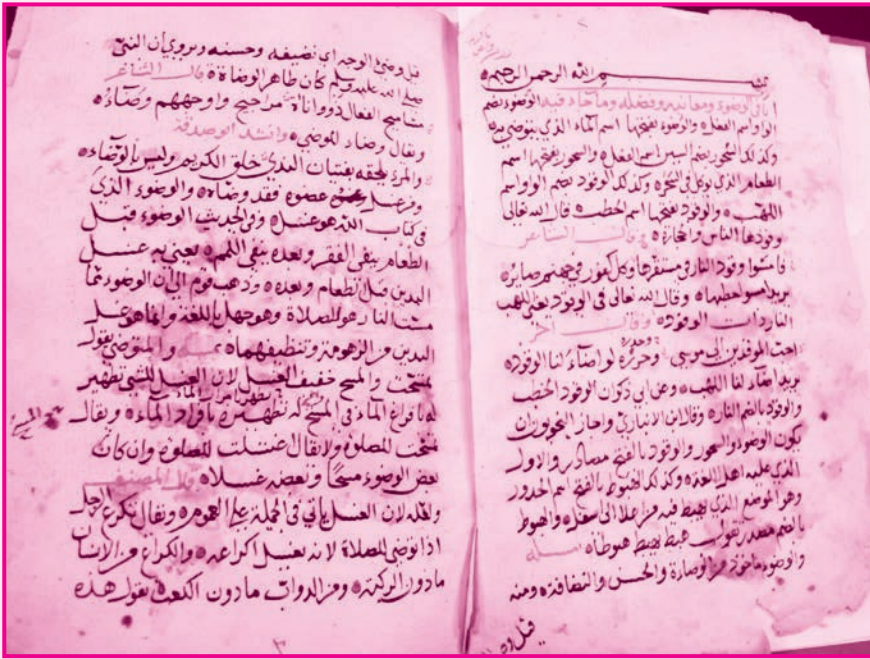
بسم الله الرحمن الرحيم

باب الوضوء ومعانيه وفضله وما جاء فيه الوضوء بضم الواو اسم الفعل والوضوء بفتحها اسم الماء الذي يتوضى به وكذلك السحور بضم السين اسم الفعل والسحور بفتحها اسم الطعام الذي يؤكل في السحر وكذلك الوقود بضم الواو اسم اللهب والوقود بفتحها اسم الحطب قال الله تعالى وقودها الناس والحجارة وقال الشاعر

فاسلوا وقود النار واستنزعوا وكل كعوز وحجهم صابر بربها سوا حطبها وقال الله تعالى في الوقود بمعنى اللهب النار ذات الوقود وقال اخر

احب الموقدين الي موسى وجوزة لو اضاء لنا الوقوده

يريد اتقاد لنا اللهب وعن ابي ذكوان الوقود الحطب والوقود بالضم النارة وقال ابن الانباري واجاز النحويون ان يكون الوضوء والسحور والوقود بالفتح مصادر والاول الذي عليه اهل اللغة وكذلك الطهور بالفتح اسم الحدود وهو الموضع الذي يهبط فيه من اعلا الى اسفله والهبوط بالضم مصدر تقول هبط يهبط هبوطا ومنه

والوضوء مأخوذ من الوضارة والحسن والنظافة ومنه

قيل وجه وضي الوجه اي نظيفه وحسنه ويروى ان النبي صلى الله عليه وسلم كان طاهر الوضاءة قال الشاعر

مناجيح الفعال ذووا اناة مراجيح واوجههم وضاءة

ويقال وضاء الوضي وانشد ابو صدقة

والمرء يلحقه بفتيان الندى خلق الكريم وليس بالوضاءة

ويقال غسل عضو فقد وضاءه والوضوء الذي في كتاب الله هو غسل وفي الحديث الوضوء قبل الطعام ينفي الفقر وبعده ينفي اللمم يعني به غسل اليدين قبل الطعام وبعده وذهب قوم الى ان الوضوء مما مست النار هو للصلاة وهو جهل باللغة والفقه وعلم الدين والزهومة وتنظيفهما مما و المتوضي يقول تمتحن والمسح خفيف الغسل لان الغسل الذي تطهير لها فوق الماء في المسح لا تطهير الا بمرور الماء وبقاء تحت الصلوة والاقبال غسلت للصلوة وان كان بعض الوضوء مسحا وبعضه غسلاه

وانما لان الغسل الذي في الجملة على العموم وبقال يكره الرجل اذا توضى للصلاة لا تغسل الكراعه والكراع من الانسان ما دون الركبة ومن الدواب ما دون الكعب تقول هذه

٣